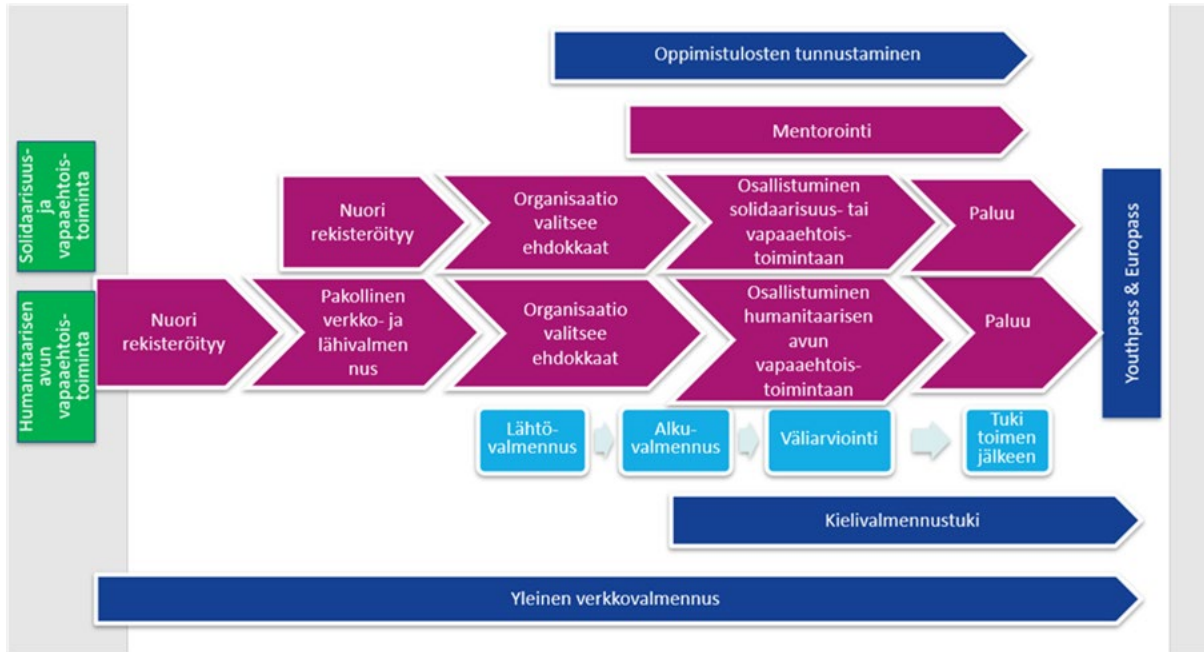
Oppimistulosten tunnustaminen

Mentorointi

Solidaarisuus- ja vapaaehtoistoiminta

Nuori rekisteröityy

Organisaatio valitsee ehdokkaat

Osallistuminen solidaarisuus- tai vapaaehtoistoimintaan

Paluu

Humanitaarisen avun vapaaehtoistoiminta

Nuori rekisteröityy

Pakollinen verkko- ja lähivalmennus

Organisaatio valitsee ehdokkaat

Osallistuminen humanitaarisen avun vapaaehtoistoimintaan

Paluu

Youthpass & Europass

Lähtövalmennus

Alkuvalmennus

Väliarviointi

Tuki toimen jälkeen

Kielivalmennustuki

Yleinen verkkovalmennus